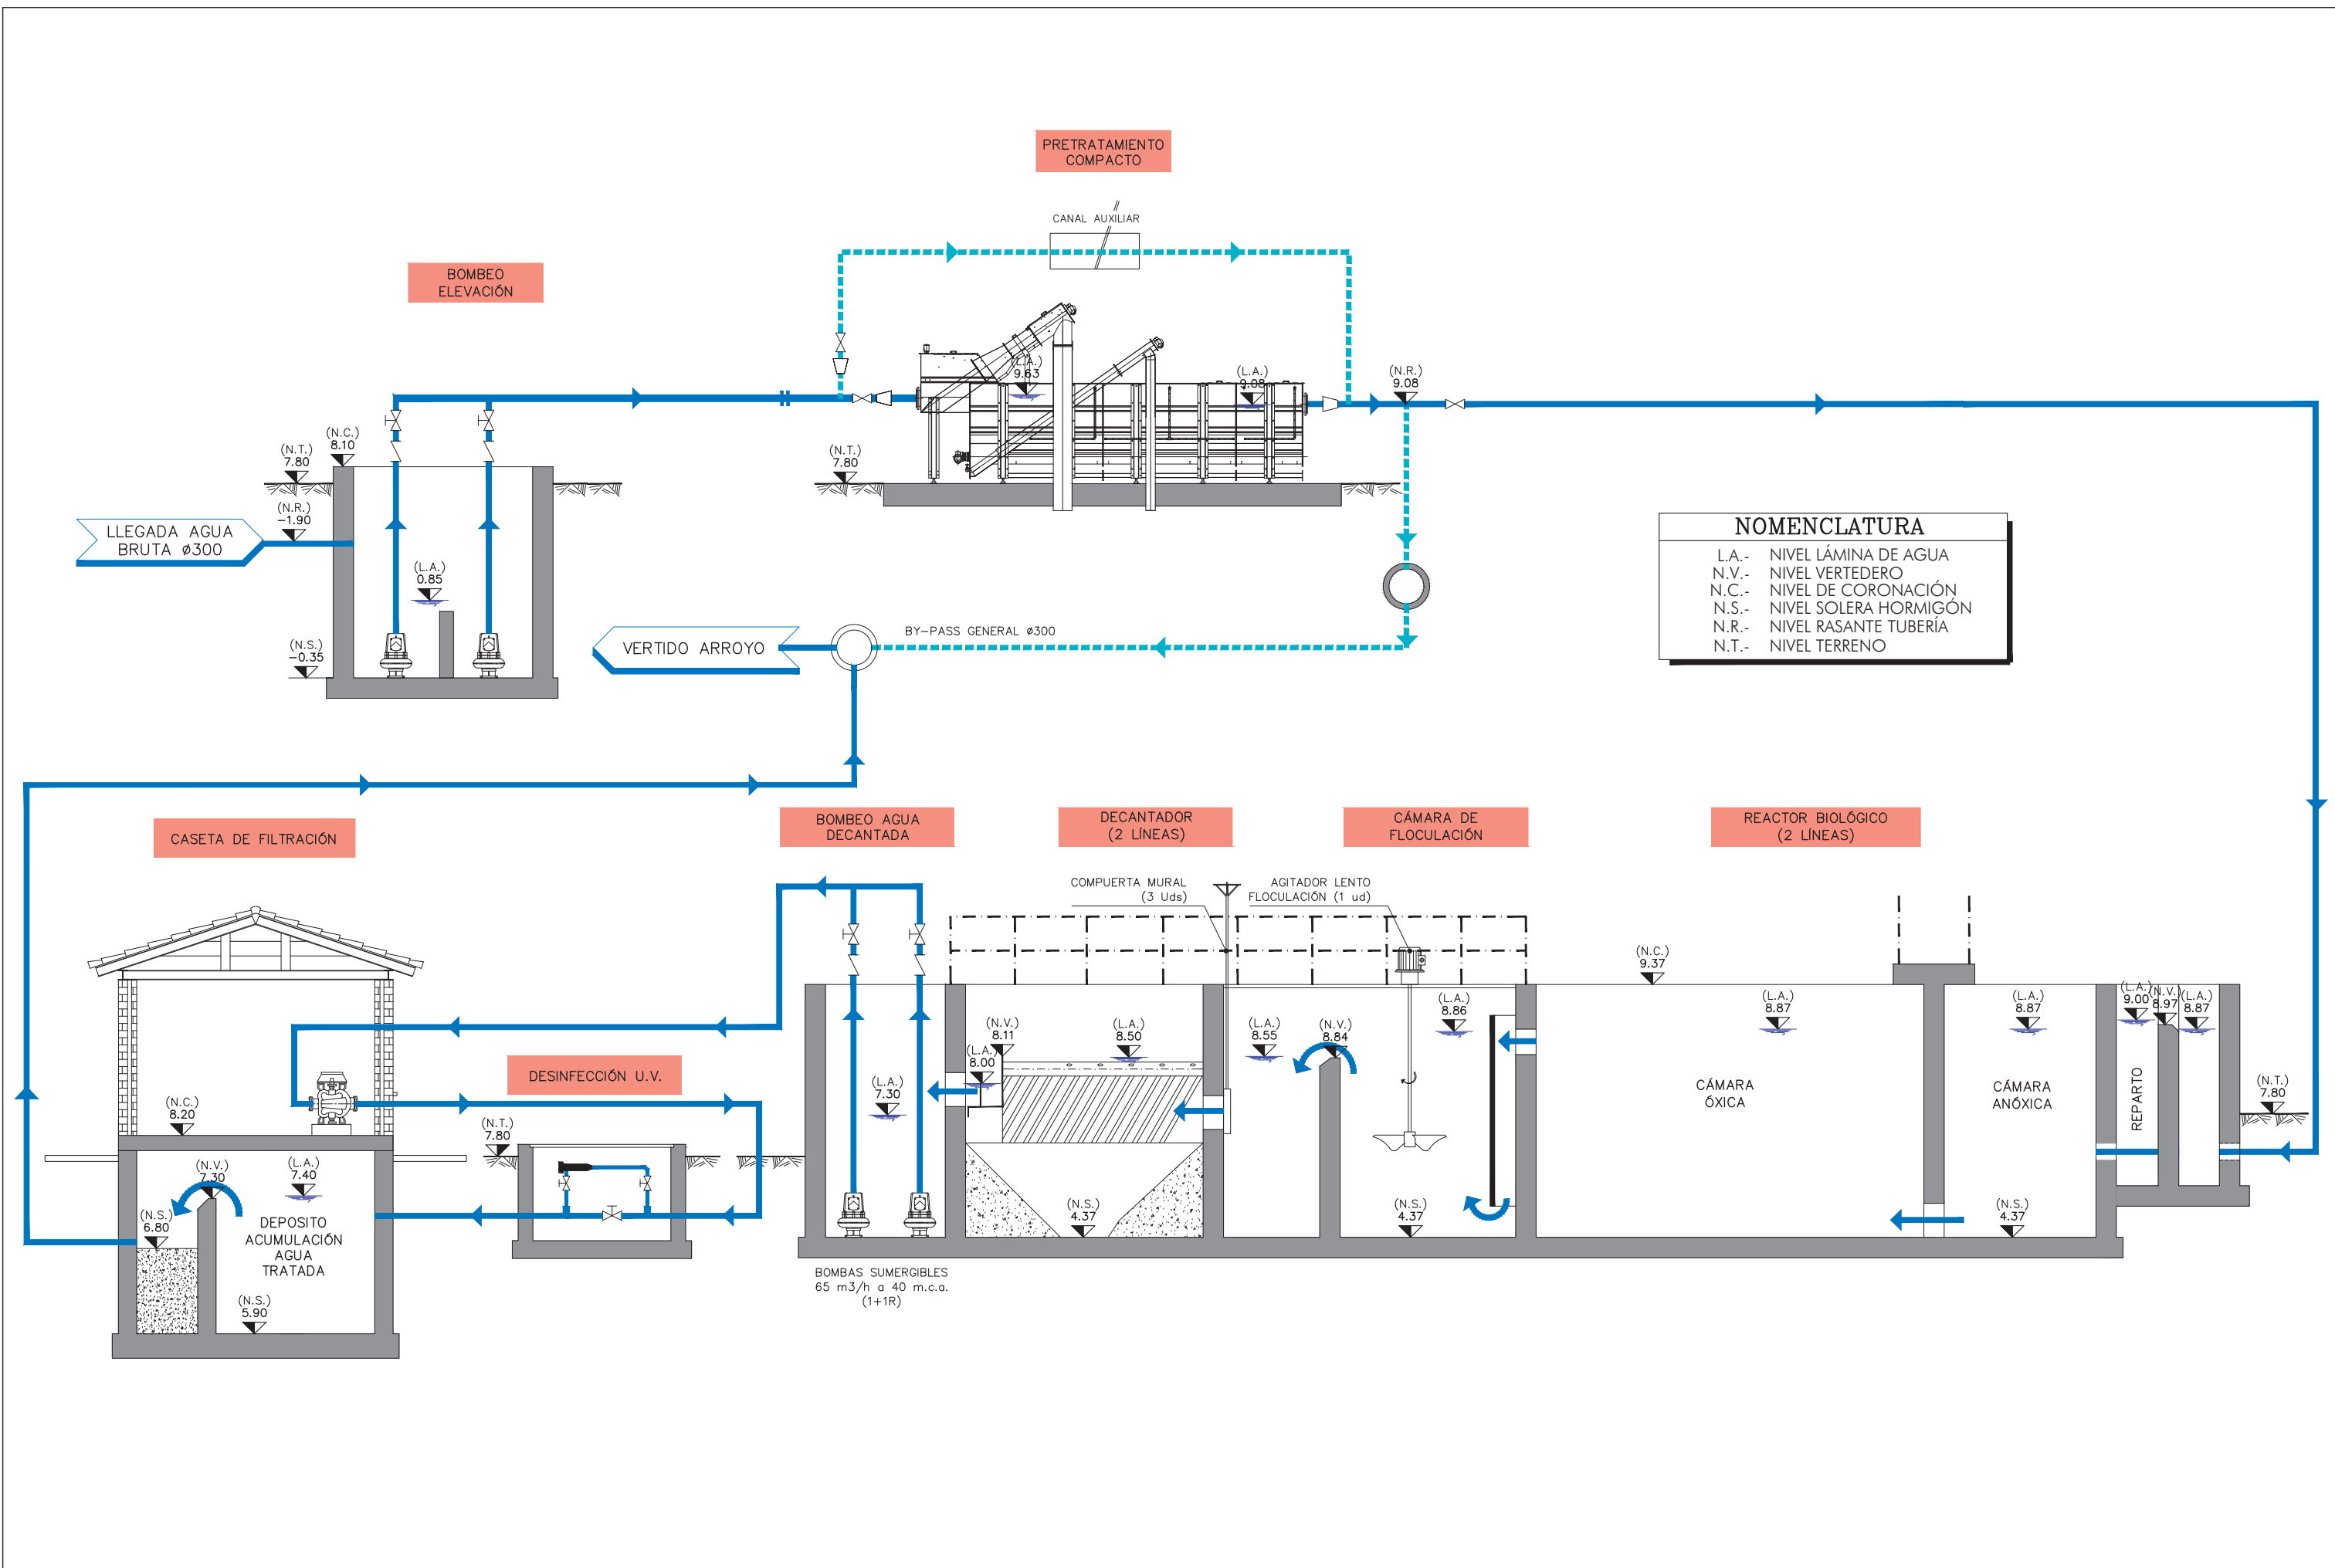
PRETRATAMIENTO COMPACTO

CANAL AUXILIAR

BOMBEO ELEVACIÓN

(L.A.) 9.63

(L.A.) 9.08

(N.R.) 9.08

(N.C.) 8.10

(N.T.) 7.80

(N.T.) 7.80

LLEGADA AGUA BRUTA ø300

(N.R.) −1.90

(L.A.) 0.85

(N.S.) −0.35

VERTIDO ARROYO

BY–PASS GENERAL ø300

NOMENCLATURA
L.A.- NIVEL LÁMINA DE AGUA
N.V.- NIVEL VERTEDERO
N.C.- NIVEL DE CORONACIÓN
N.S.- NIVEL SOLERA HORMIGÓN
N.R.- NIVEL RASANTE TUBERÍA
N.T.- NIVEL TERRENO

CASETA DE FILTRACIÓN

BOMBEO AGUA DECANTADA

DECANTADOR (2 LÍNEAS)

CÁMARA DE FLOCULACIÓN

REACTOR BIOLÓGICO (2 LÍNEAS)

COMPUERTA MURAL (3 Uds)

AGITADOR LENTO FLOCULACIÓN (1 ud)

(N.C.) 9.37

(L.A.) 8.87

(L.A.) 8.87

(L.A.) 9.00

(N.V.) 8.97

(L.A.) 8.87

(N.T.) 7.80

(L.A.) 8.86

(N.V.) 8.11

(L.A.) 8.00

(L.A.) 8.50

(L.A.) 8.55

(N.V.) 8.84

(L.A.) 7.30

CÁMARA ÓXICA

CÁMARA ANÓXICA

REPARTO

(N.C.) 8.20

DESINFECCIÓN U.V.

(N.T.) 7.80

(N.V.) 7.30

(L.A.) 7.40

(N.S.) 6.80

DEPOSITO ACUMULACIÓN AGUA TRATADA

(N.S.) 5.90

(N.S.) 4.37

(N.S.) 4.37

(N.S.) 4.37

BOMBAS SUMERGIBLES 65 m3/h a 40 m.c.a. (1+1R)